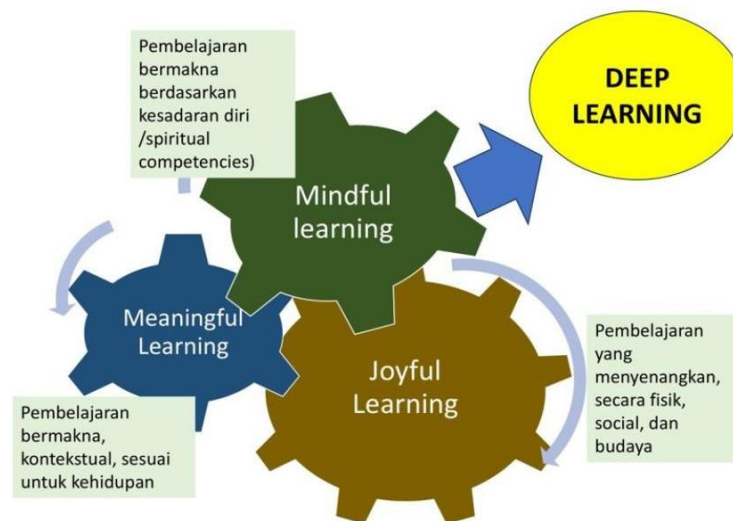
Pembelajaran bermakna berdasarkan kesadaran diri /spiritual competencies)

DEEP LEARNING

Mindful learning

Meaningful Learning

Joyful Learning

Pembelajaran yang menyenangkan, secara fisik, social, dan budaya

Pembelajaran bermakna, kontekstual, sesuai untuk kehidupan